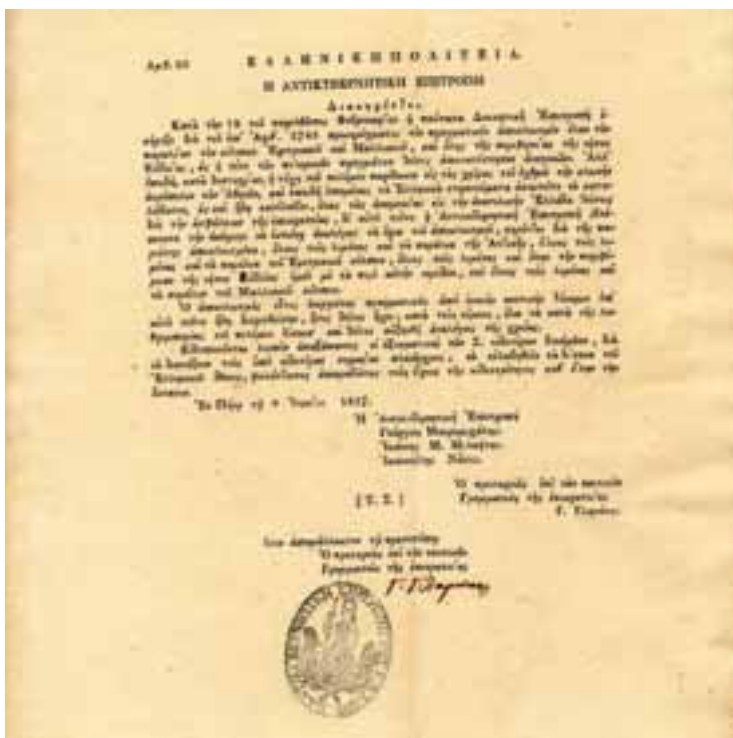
Ἀριθ. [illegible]

ΕΛΛΗΝΙΚΗ ΠΟΛΙΤΕΙΑ

Η ΑΝΤΙΚΥΒΕΡΝΗΤΙΚΗ ΕΠΙΤΡΟΠΗ

Διακηρύττει

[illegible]

Ἐν Πόρῳ τῇ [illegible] Ἰουνίου 1827.

Ἡ Ἀντικυβερνητικὴ Ἐπιτροπὴ
Γεώργιος Μαυρομιχάλης
Ἰωάννης Μ. Μιλαήτης
Ἰωάννης Νάκος

[Τ. Σ.]

Ὁ προσωρινῶς ἐπὶ τῶν ἐσωτερικῶν
Γραμματεὺς τῆς Επικρατείας
Γ. Γλαράκης

Ἀκριβὲς ἀπαράλλακτον τῷ πρωτοτύπῳ
Ὁ προσωρινῶς ἐπὶ τῶν ἐσωτερικῶν
Γραμματεὺς τῆς Επικρατείας
Γ. Γλαράκης